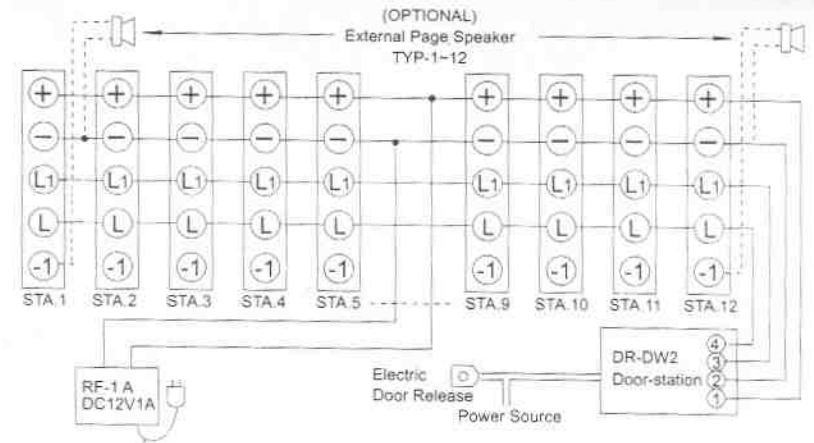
(OPTIONAL)
External Page Speaker
TYP-1~12

+ + + + + + + + +
− − − − − − − − −
L1 L1 L1 L1 L1 L1 L1 L1 L1
L L L L L L L L L
-1 -1 -1 -1 -1 -1 -1 -1 -1

STA.1 STA.2 STA.3 STA.4 STA.5 STA.9 STA.10 STA.11 STA.12

RF-1 A
DC12V1A

Electric
Door Release

Power Source

DR-DW2
Door-station
4
3
2
1